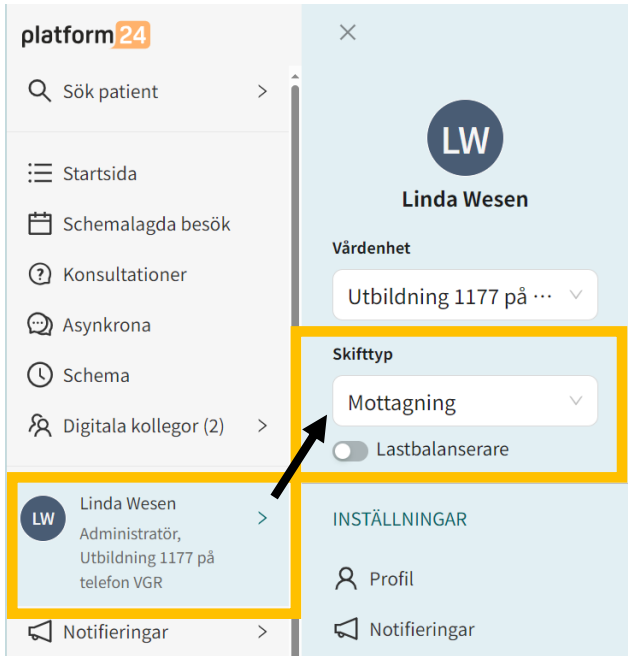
platform24

Sök patient

Startsida

Schemalagda besök

Konsultationer

Asynkrona

Schema

Digitala kollegor (2)

LW
Linda Wesen
Administratör, Utbildning 1177 på telefon VGR

Notifieringar

LW

Linda Wesen

Vårdenhet

Utbildning 1177 på ···

Skifttyp

Mottagning

Lastbalanserare

INSTÄLLNINGAR

Profil

Notifieringar